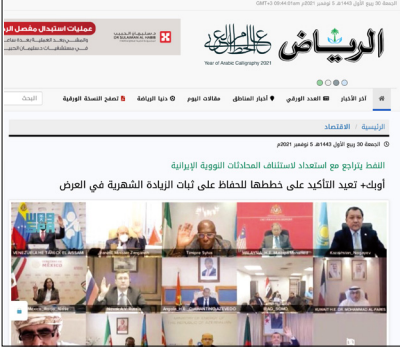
الجمعة 30 ربيع الأول 1443 هـ - 5 نوفمبر 2021م

عمليات استبدال مفصل الركبة

الرياض

Year of Arabic Calligraphy 2021

آخر الأخبار | العدد الورقي | أخبار المناطق | مقالات اليوم | دنيا الرياضة | تصفح النسخة الورقية

البحث

الرئيسية | الاقتصاد

الجمعة 30 ربيع الأول 1443هـ - 5 نوفمبر 2021م

النفط يتراجع مع استعداد لاستئناف المحادثات النووية الإيرانية

أوبك+ تعيد التأكيد على خططها للحفاظ على ثبات الزيادة الشهرية في العرض